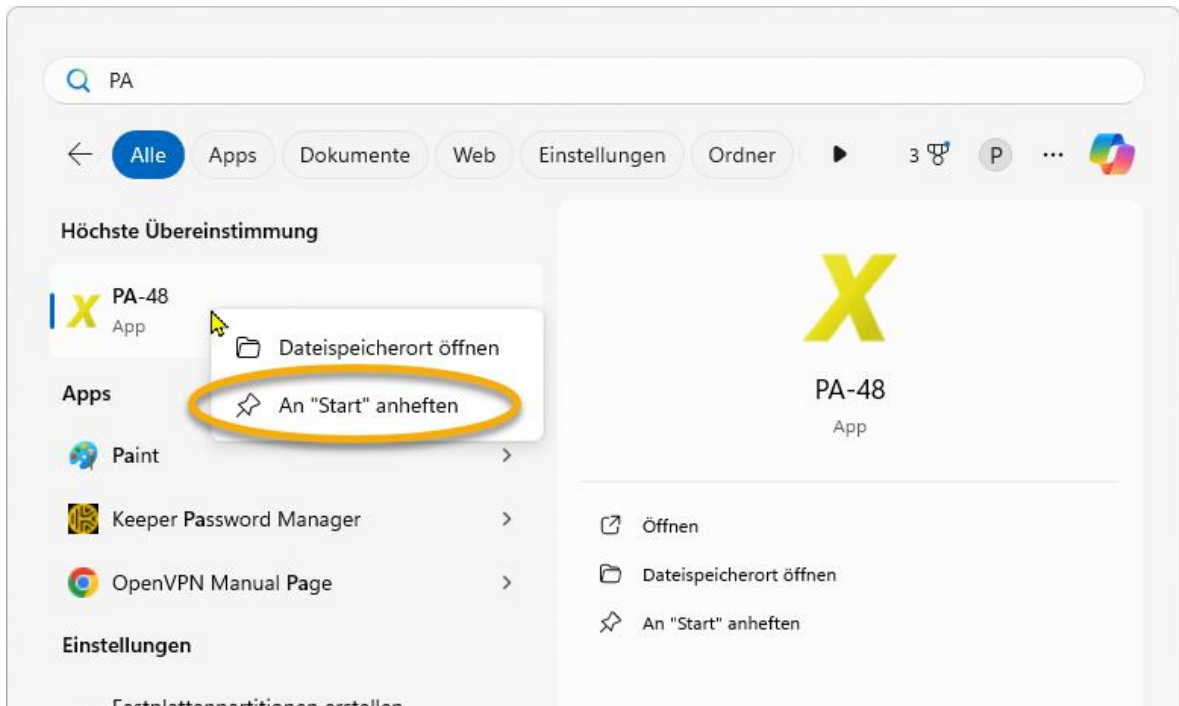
PA

Alle Apps Dokumente Web Einstellungen Ordner 3 P ···

Höchste Übereinstimmung

X PA-48
App

Dateispeicherort öffnen
An "Start" anheften

Apps

Paint

Keeper Password Manager

OpenVPN Manual Page

Einstellungen

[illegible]

X

PA-48
App

Öffnen

Dateispeicherort öffnen

An "Start" anheften